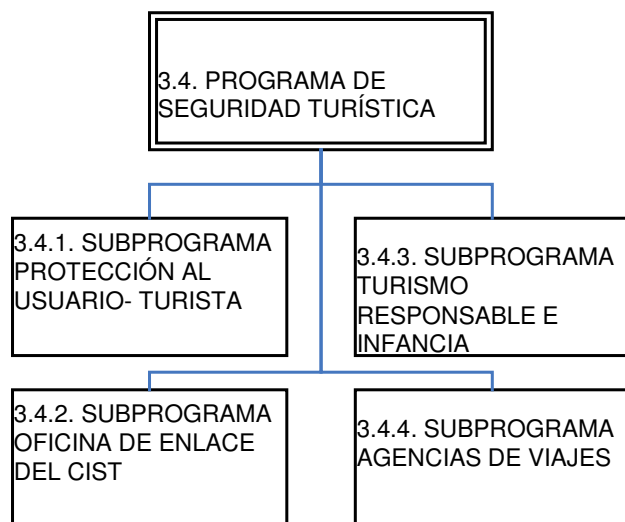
3.4. PROGRAMA DE SEGURIDAD TURÍSTICA

3.4.1. SUBPROGRAMA PROTECCIÓN AL USUARIO- TURISTA

3.4.3. SUBPROGRAMA TURISMO RESPONSABLE E INFANCIA

3.4.2. SUBPROGRAMA OFICINA DE ENLACE DEL CIST

3.4.4. SUBPROGRAMA AGENCIAS DE VIAJES